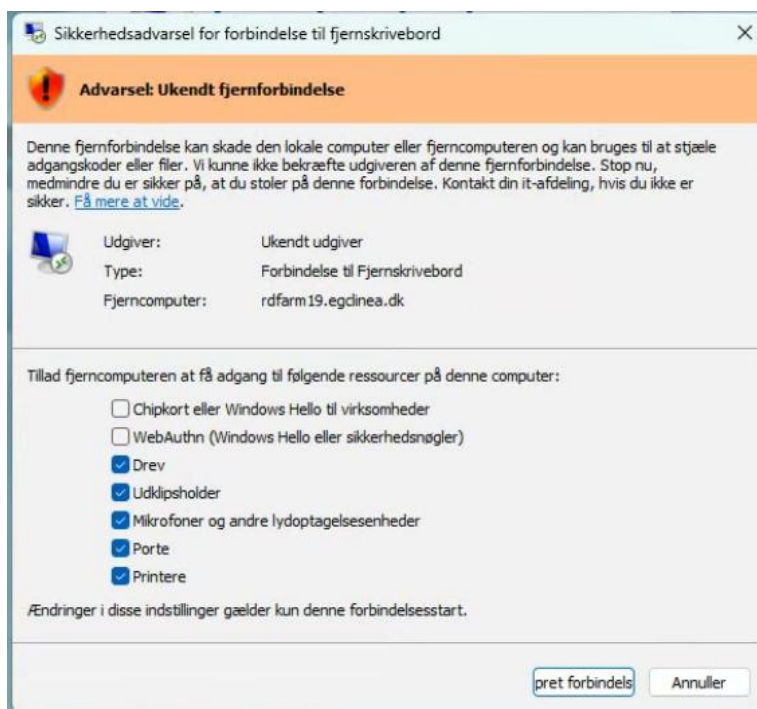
Sikkerhedsadvarsel for forbindelse til fjernskrivebord

Advarsel: Ukendt fjernforbindelse

Denne fjernforbindelse kan skade den lokale computer eller fjerncomputeren og kan bruges til at stjæle adgangskoder eller filer. Vi kunne ikke bekræfte udgiveren af denne fjernforbindelse. Stop nu, medmindre du er sikker på, at du stoler på denne forbindelse. Kontakt din it-afdeling, hvis du ikke er sikker. Få mere at vide.

| | |
|---|---|
| Udgiver: | Ukendt udgiver |
| Type: | Forbindelse til Fjernskrivebord |
| Fjerncomputer: | rdfarm19.egclinea.dk |

Tillad fjerncomputeren at få adgang til følgende ressourcer på denne computer:

Chipkort eller Windows Hello til virksomheder
WebAuthn (Windows Hello eller sikkerhedsnøgler)
Drev
Udklipsholder
Mikrofoner og andre lydoptagelsesenheder
Porte
Printere

Ændringer i disse indstillinger gælder kun denne forbindelsesstart.

pret forbindels
Annuller